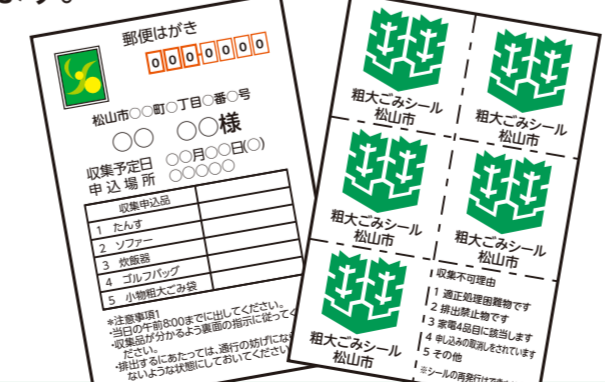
郵便はがき
0000000

松山市○○町○丁目○番○号
○○　○○様
収集予定日　○○月○○日(○)
申込場所　○○○○○

| 収集申込品 | |
|---|---|
| 1　たんす | |
| 2　ソファー | |
| 3　炊飯器 | |
| 4　ゴルフバッグ | |
| 5　小物粗大ごみ袋 | |

*注意事項1
*当日の午前8:00までに出してください。
*収集品が分かるよう裏面の指示に従ってください。
*排出するにあたっては、通行の妨げにならないよう注意して出してください。

粗大ごみシール
松山市

粗大ごみシール
松山市

粗大ごみシール
松山市

粗大ごみシール
松山市

粗大ごみシール
松山市

収集不可理由
1 適正処理困難物です
2 排出禁止物です
3 家電4品目に該当します
4 申し込みの取消しをされています
5 その他
※シールの再発行は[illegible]